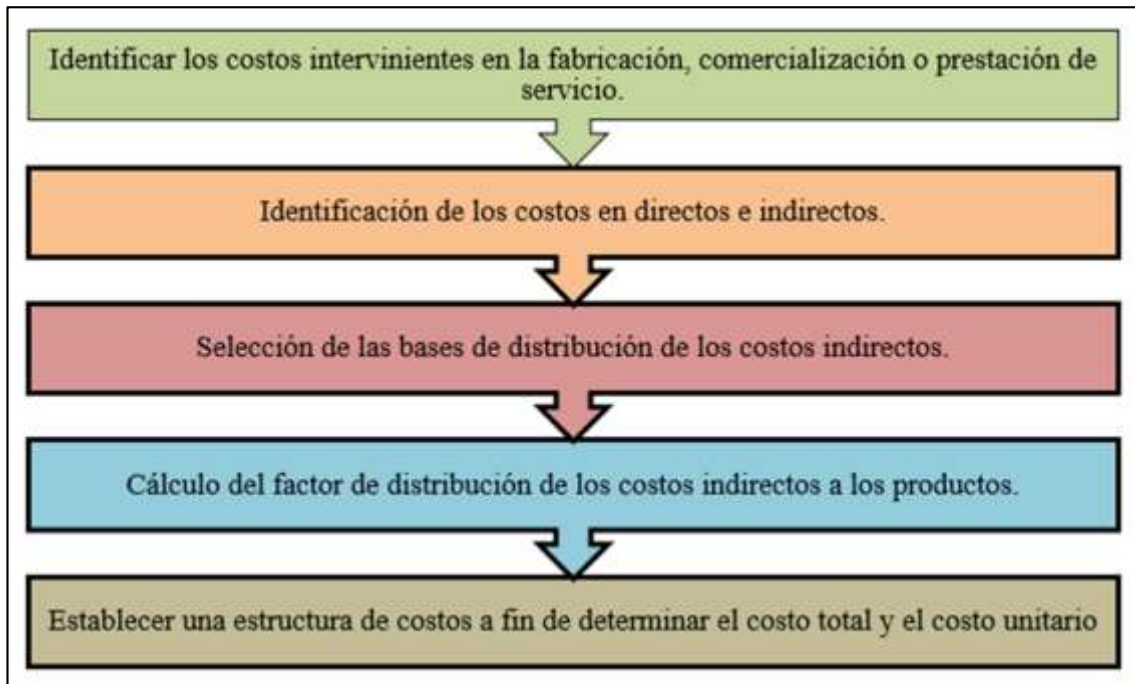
Identificar los costos intervinientes en la fabricación, comercialización o prestación de servicio.

Identificación de los costos en directos e indirectos.

Selección de las bases de distribución de los costos indirectos.

Cálculo del factor de distribución de los costos indirectos a los productos.

Establecer una estructura de costos a fin de determinar el costo total y el costo unitario